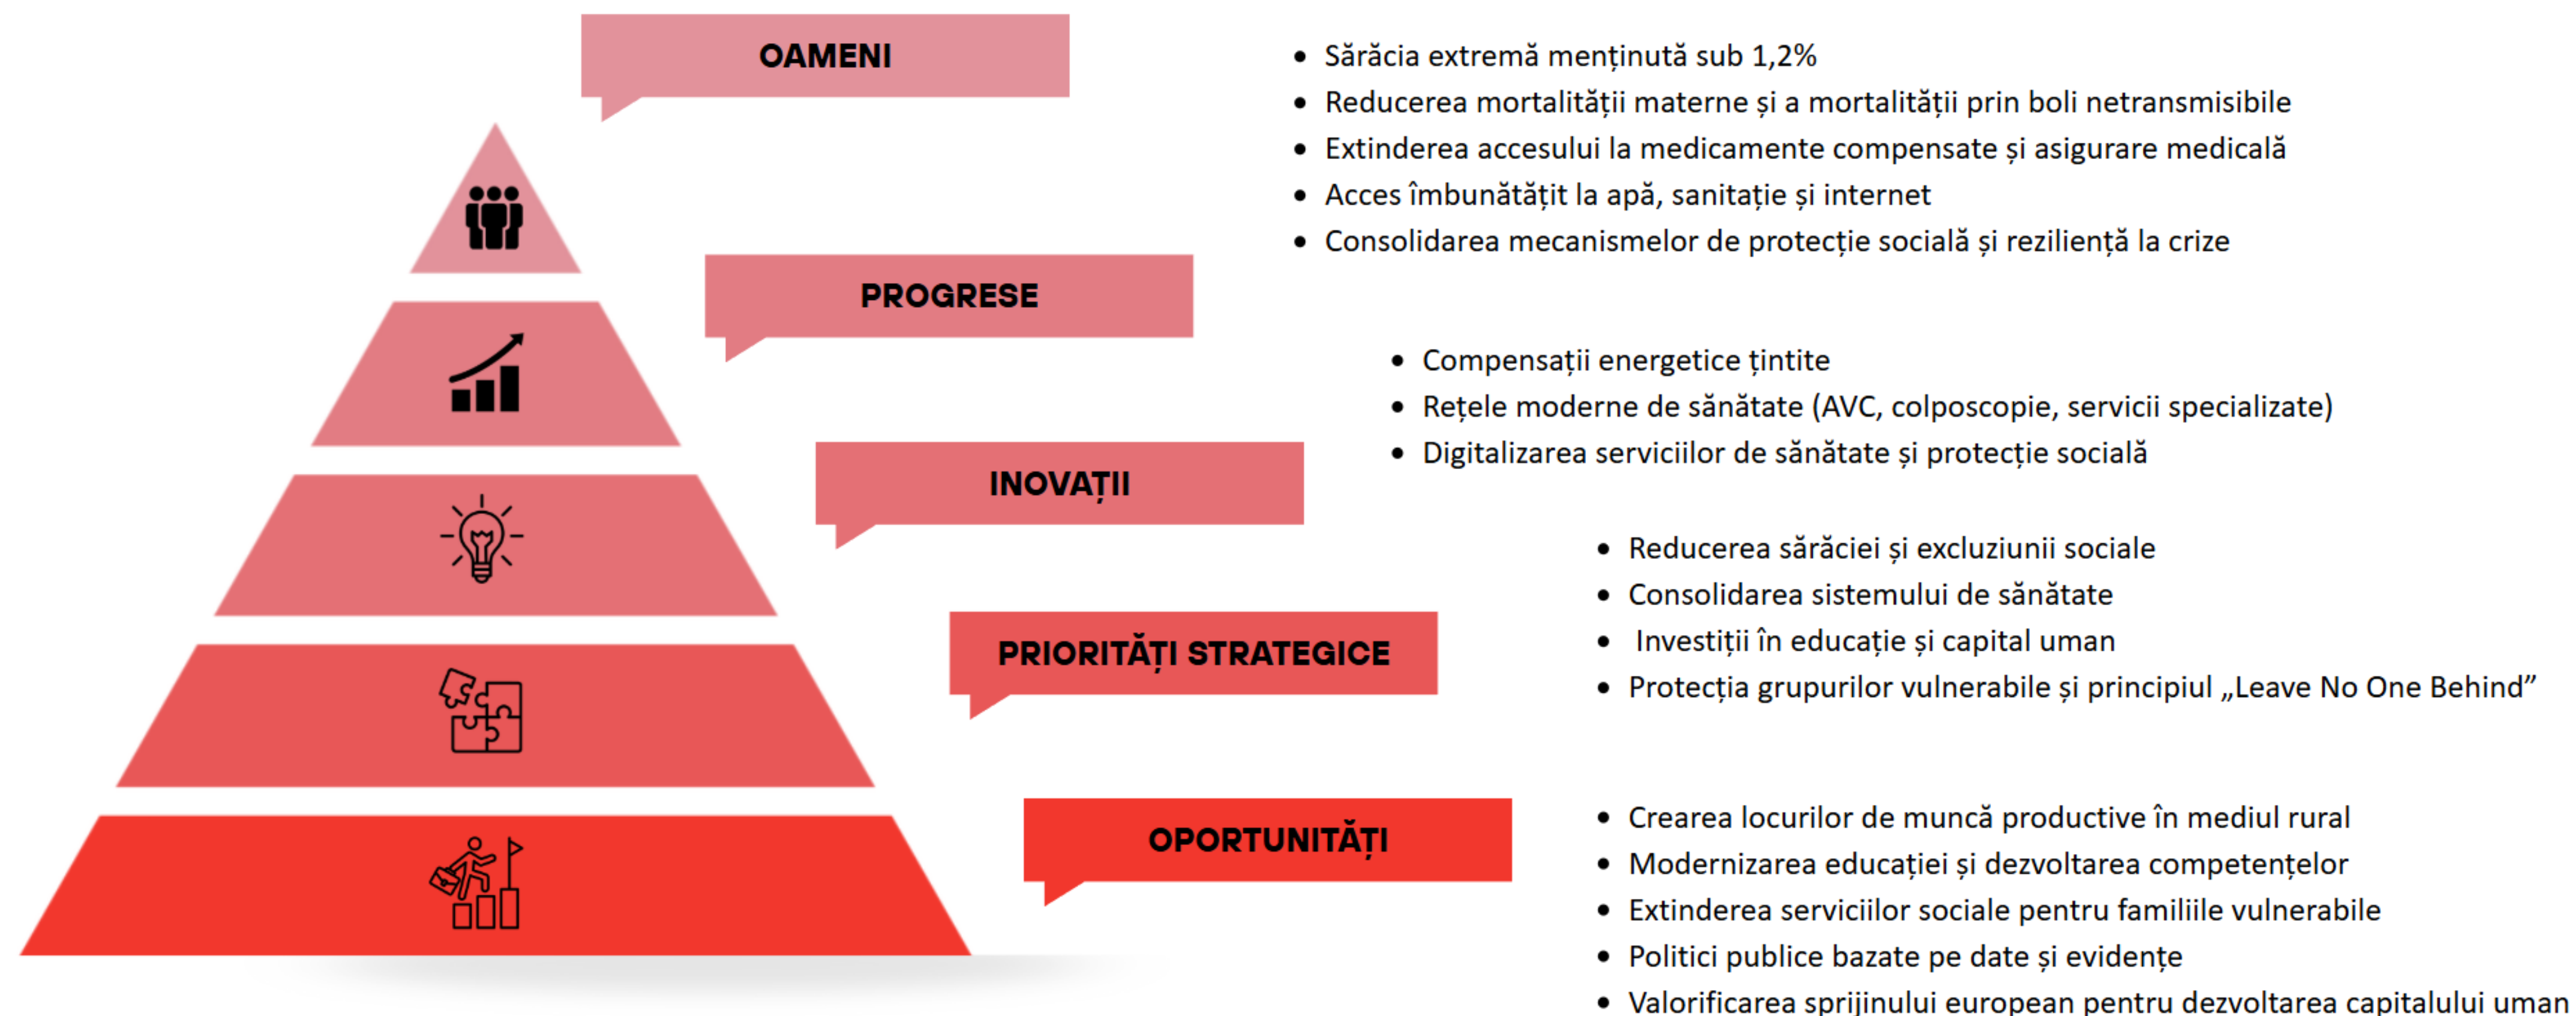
OAMENI

- Sărăcia extremă menținută sub 1,2%
- Reducerea mortalității materne și a mortalității prin boli netransmisibile
- Extinderea accesului la medicamente compensate și asigurare medicală
- Acces îmbunătățit la apă, sanitație și internet
- Consolidarea mecanismelor de protecție socială și reziliență la crize

PROGRESE

- Compensații energetice țintite
- Rețele moderne de sănătate (AVC, colposcopie, servicii specializate)
- Digitalizarea serviciilor de sănătate și protecție socială

INOVAȚII

- Reducerea sărăciei și excluziunii sociale
- Consolidarea sistemului de sănătate
- Investiții în educație și capital uman
- Protecția grupurilor vulnerabile și principiul „Leave No One Behind"

PRIORITĂȚI STRATEGICE

OPORTUNITĂȚI

- Crearea locurilor de muncă productive în mediul rural
- Modernizarea educației și dezvoltarea competențelor
- Extinderea serviciilor sociale pentru familiile vulnerabile
- Politici publice bazate pe date și evidențe
- Valorificarea sprijinului european pentru dezvoltarea capitalului uman